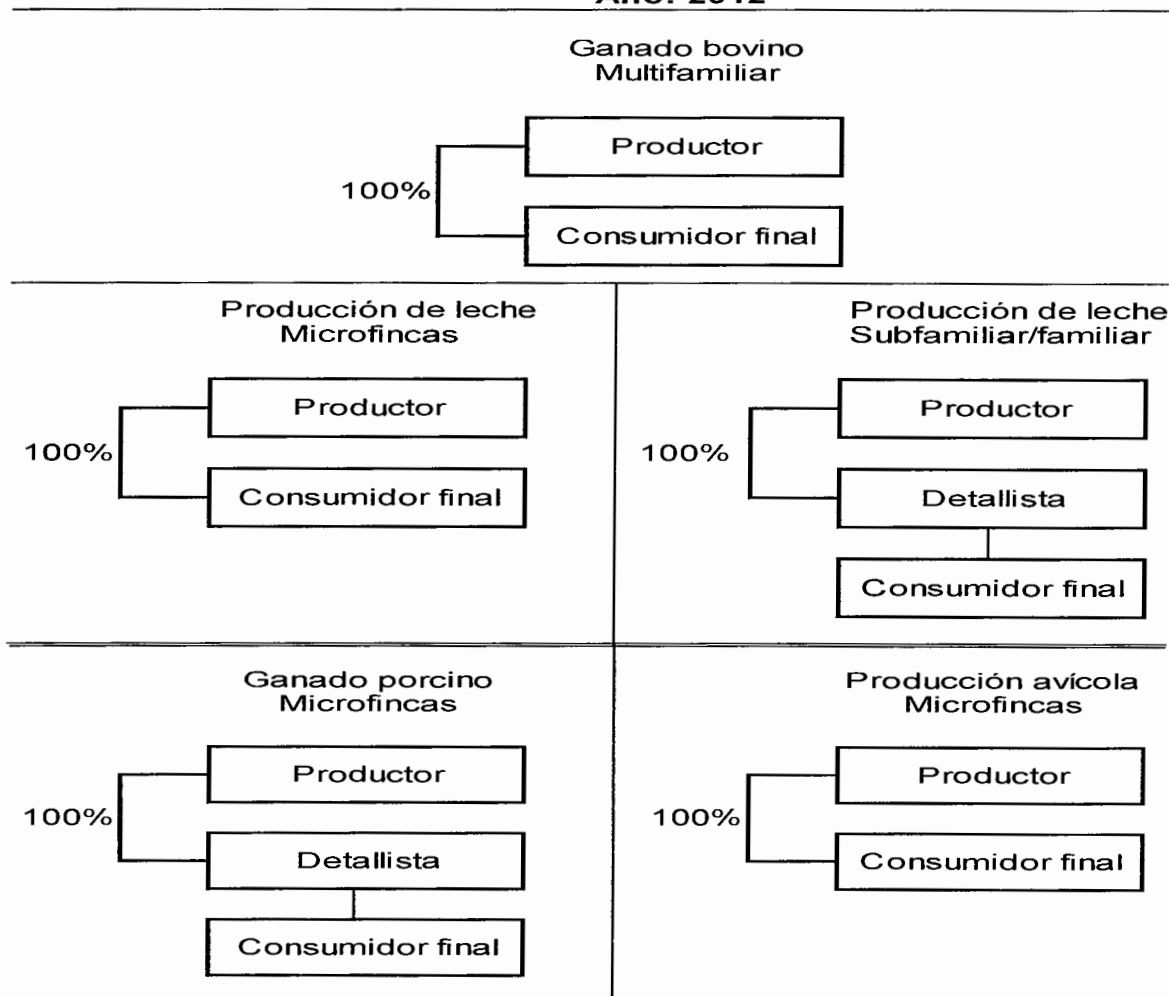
Año: 2012

Ganado bovino
Multifamiliar

Productor

100%

Consumidor final

Producción de leche
Microfincas

Productor

100%

Consumidor final

Producción de leche
Subfamiliar/familiar

Productor

100%

Detallista

Consumidor final

Ganado porcino
Microfincas

Productor

100%

Detallista

Consumidor final

Producción avícola
Microfincas

Productor

100%

Consumidor final